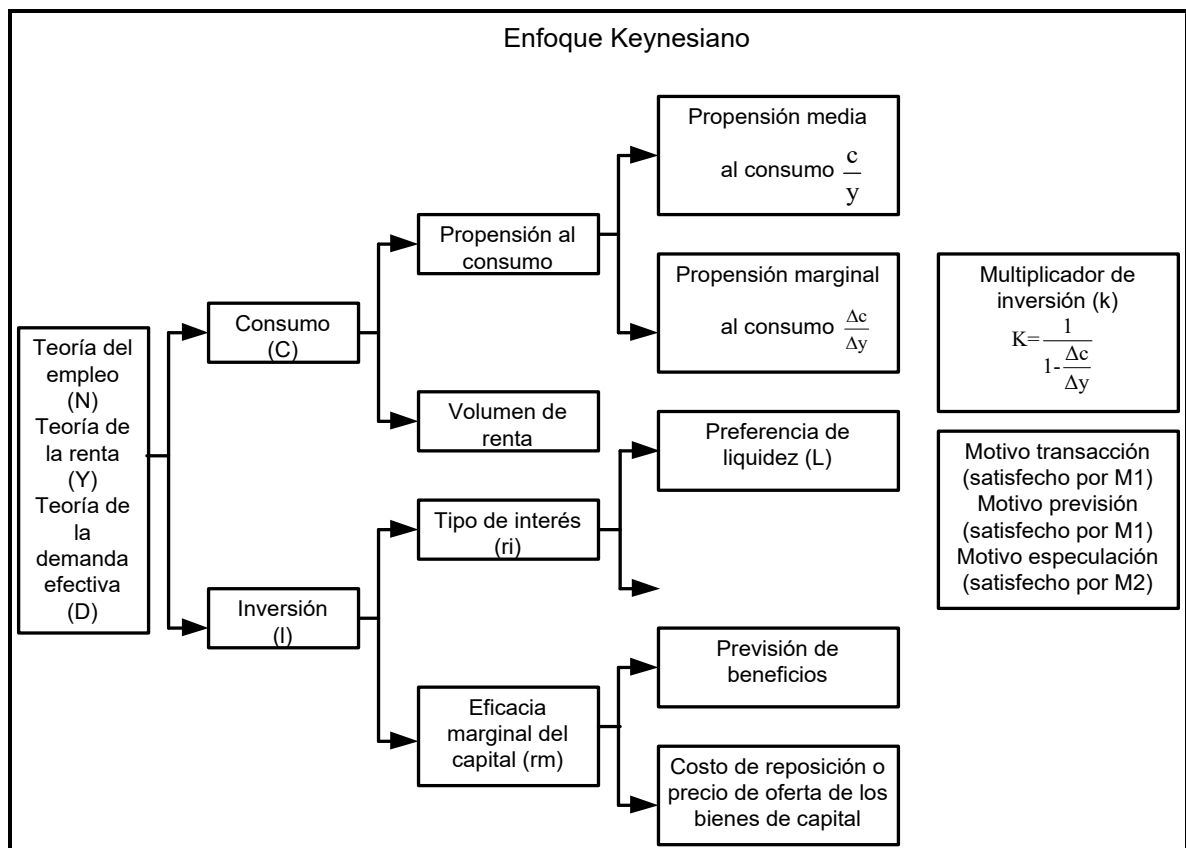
Enfoque Keynesiano

Teoría del empleo (N)
Teoría de la renta (Y)
Teoría de la demanda efectiva (D)

Consumo (C)

Propensión al consumo

Propensión media al consumo $\frac{c}{y}$

Propensión marginal al consumo $\frac{\Delta c}{\Delta y}$

Volumen de renta

Inversión (I)

Tipo de interés (ri)

Preferencia de liquidez (L)

Eficacia marginal del capital (rm)

Previsión de beneficios

Costo de reposición o precio de oferta de los bienes de capital

Multiplicador de inversión (k)
$K=\frac{1}{1-\frac{\Delta c}{\Delta y}}$

Motivo transacción (satisfecho por M1)
Motivo previsión (satisfecho por M1)
Motivo especulación (satisfecho por M2)